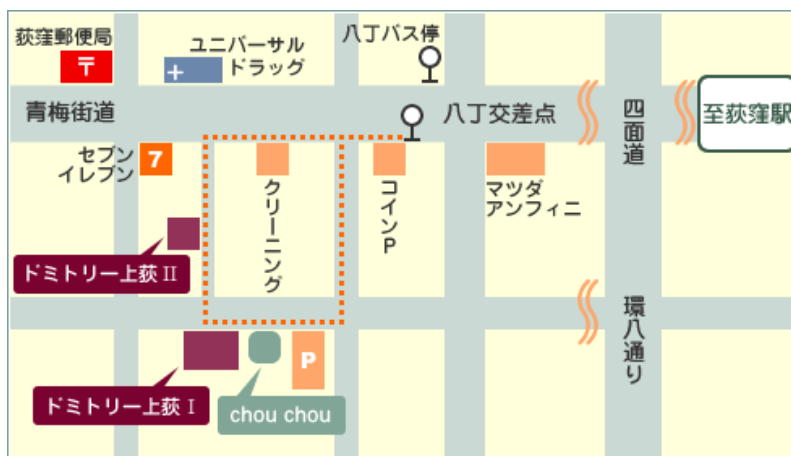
荻窪郵便局

〒

ユニバーサル ドラッグ

八丁バス停

青梅街道

八丁交差点

四面道

至荻窪駅

セブン イレブン

7

クリーニング

コインP

マツダ アンフィニ

ドミトリー上荻 II

環八通り

P

ドミトリー上荻 I

chou chou